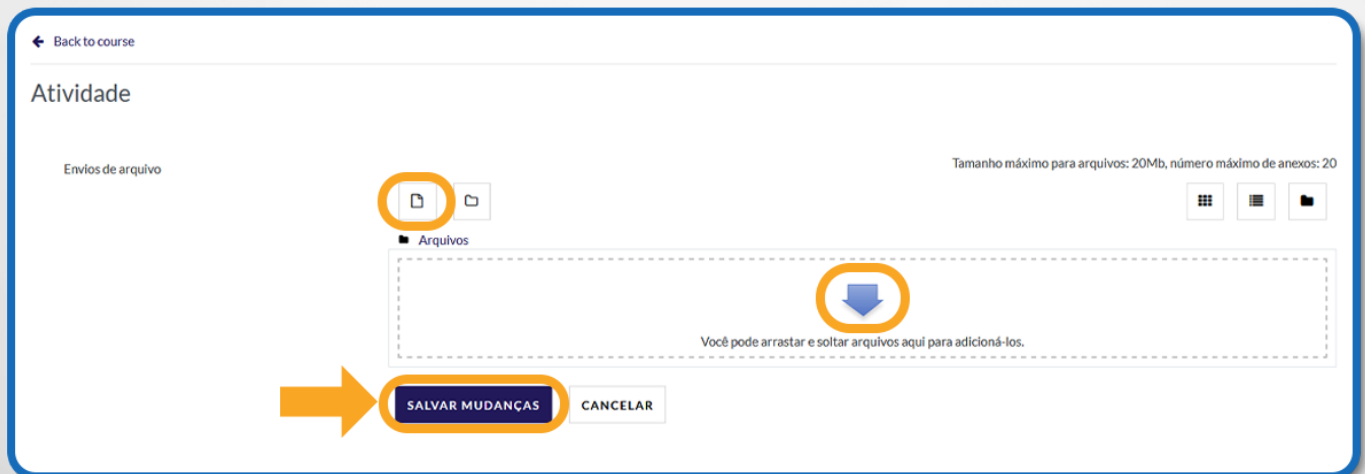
Back to course

Atividade

Envios de arquivo

Tamanho máximo para arquivos: 20Mb, número máximo de anexos: 20

Arquivos

Você pode arrastar e soltar arquivos aqui para adicioná-los.

SALVAR MUDANÇAS

CANCELAR